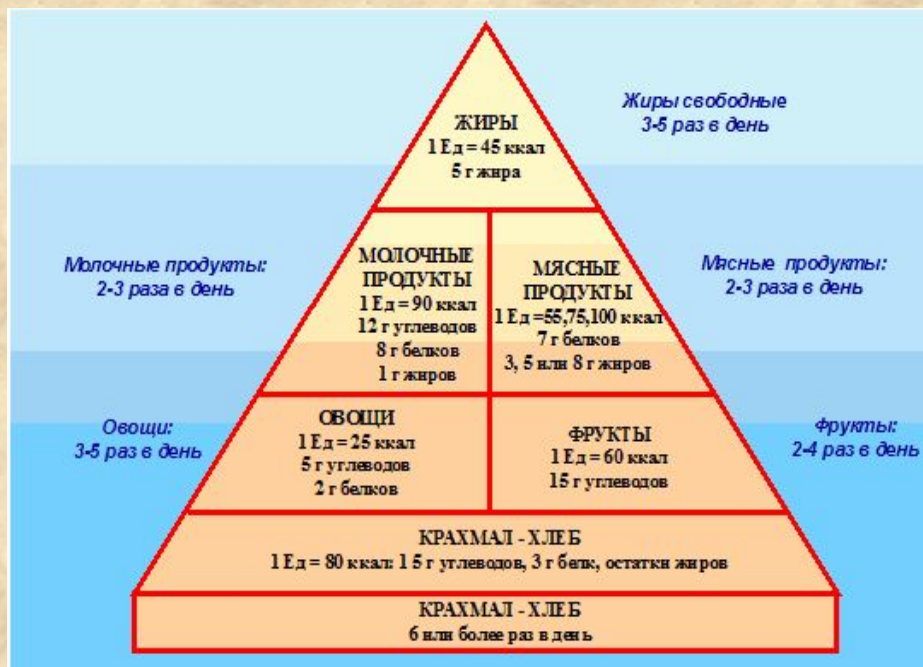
Жиры свободные
3-5 раз в день

ЖИРЫ
1 Ед = 45 ккал
5 г жира

Молочные продукты:
2-3 раза в день

МОЛОЧНЫЕ ПРОДУКТЫ
1 Ед = 90 ккал
12 г углеводов
8 г белков
1 г жиров

МЯСНЫЕ ПРОДУКТЫ
1 Ед =55,75,100 ккал
7 г белков
3, 5 или 8 г жиров

Мясные продукты:
2-3 раза в день

Овощи:
3-5 раз в день

ОВОЩИ
1 Ед = 25 ккал
5 г углеводов
2 г белков

ФРУКТЫ
1 Ед = 60 ккал
15 г углеводов

Фрукты:
2-4 раз в день

КРАХМАЛ - ХЛЕБ
1 Ед = 80 ккал: 15 г углеводов, 3 г белк, остатки жиров

КРАХМАЛ - ХЛЕБ
6 или более раз в день